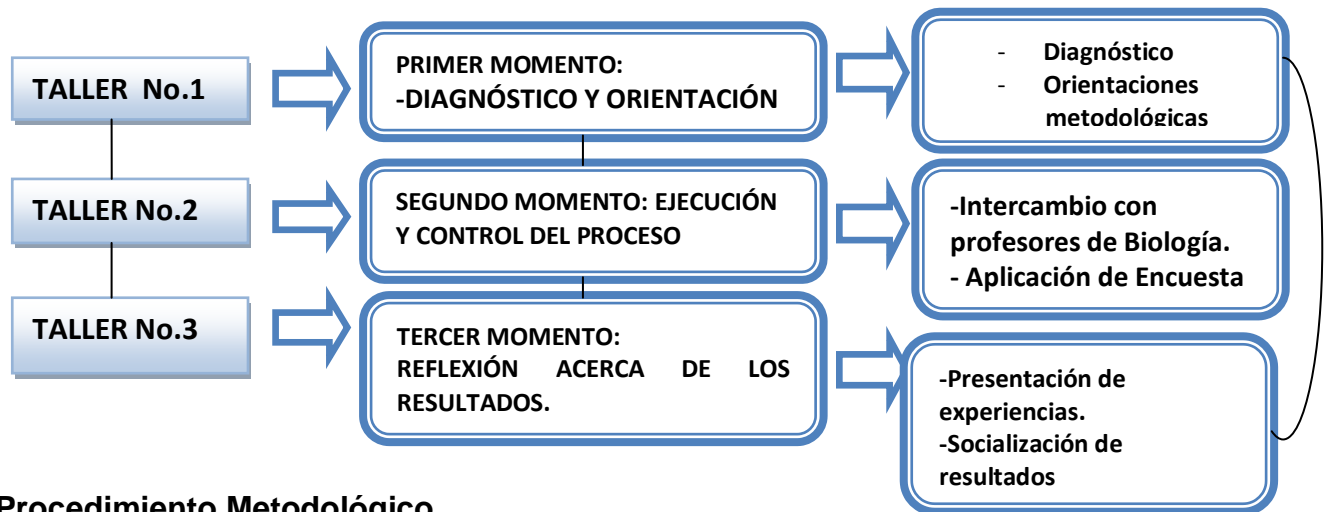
TALLER No.1

PRIMER MOMENTO:
-DIAGNÓSTICO Y ORIENTACIÓN

- Diagnóstico
- Orientaciones metodológicas

TALLER No.2

SEGUNDO MOMENTO: EJECUCIÓN Y CONTROL DEL PROCESO

-Intercambio con profesores de Biología.
- Aplicación de Encuesta

TALLER No.3

TERCER MOMENTO:
REFLEXIÓN ACERCA DE LOS RESULTADOS.

-Presentación de experiencias.
-Socialización de resultados

Procedimiento Metodológico